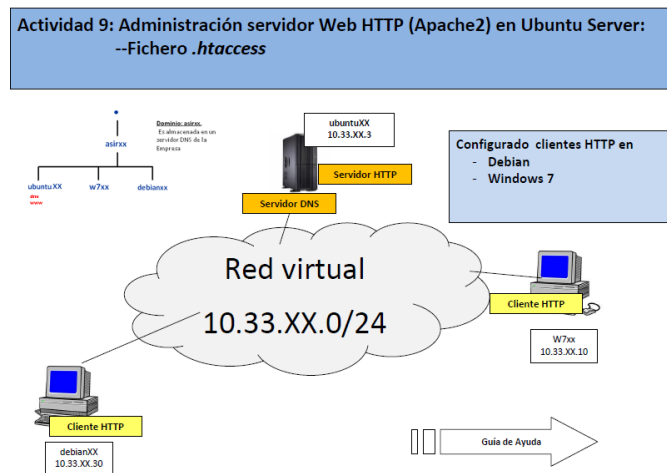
Actividad 9: Administración servidor Web HTTP (Apache2) en Ubuntu Server:
--Fichero .htaccess

.
asirxx
ubuntuXX
dns
www
w7xx
debianxx

Dominio: asirxx.
Es almacenada en un servidor DNS de la Empresa

ubuntuXX
10.33.XX.3

Servidor HTTP
Servidor DNS

Configurado clientes HTTP en
- Debian
- Windows 7

Red virtual
10.33.XX.0/24

Cliente HTTP
W7xx
10.33.XX.10

Cliente HTTP
debianXX
10.33.XX.30

Guía de Ayuda